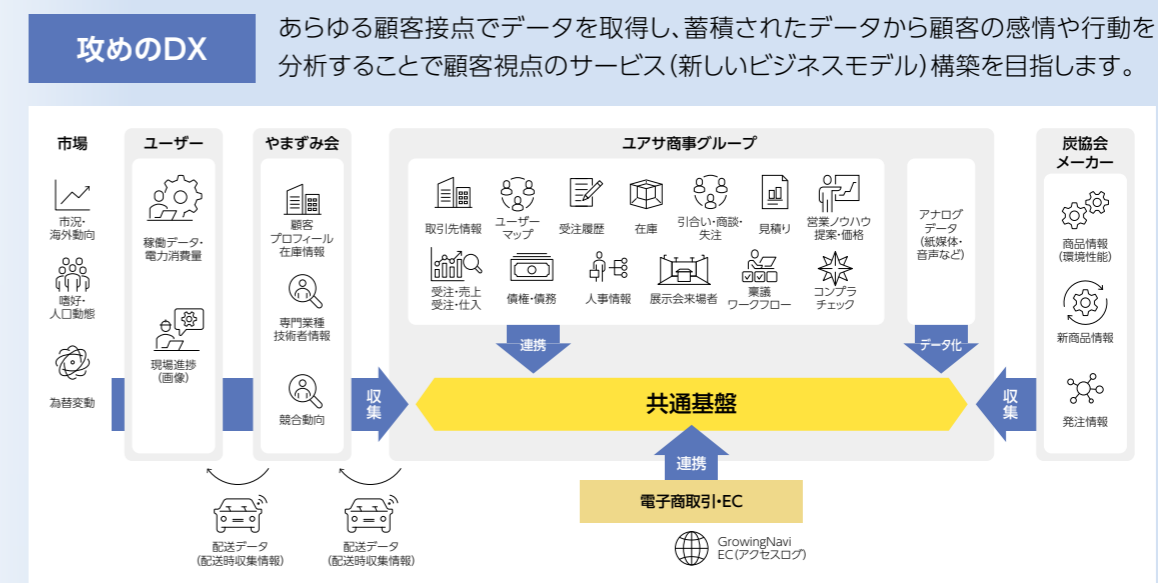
攻めのDX

あらゆる顧客接点でデータを取得し、蓄積されたデータから顧客の感情や行動を分析することで顧客視点のサービス（新しいビジネスモデル）構築を目指します。

市場
市況・海外動向
嗜好・人口動態
為替変動

ユーザー
稼働データ・電力消費量
現場進捗（画像）

やまずみ会
顧客プロフィール在庫情報
専門業種技術者情報
競合動向

収集

ユアサ商事グループ
取引先情報
ユーザーマップ
受注履歴
在庫
引合い・商談・失注
見積り
営業ノウハウ提案・価格
受注・売上受注・仕入
債権・債務
人事情報
展示会来場者
稟議ワークフロー
コンプラチェック

アナログデータ（紙媒体・音声など）

連携
データ化

共通基盤

連携
電子商取引・EC

GrowingNavi EC（アクセスログ）

収集

炭協会メーカー
商品情報（環境性能）
新商品情報
発注情報

配送データ（配送時収集情報）
配送データ（配送時収集情報）